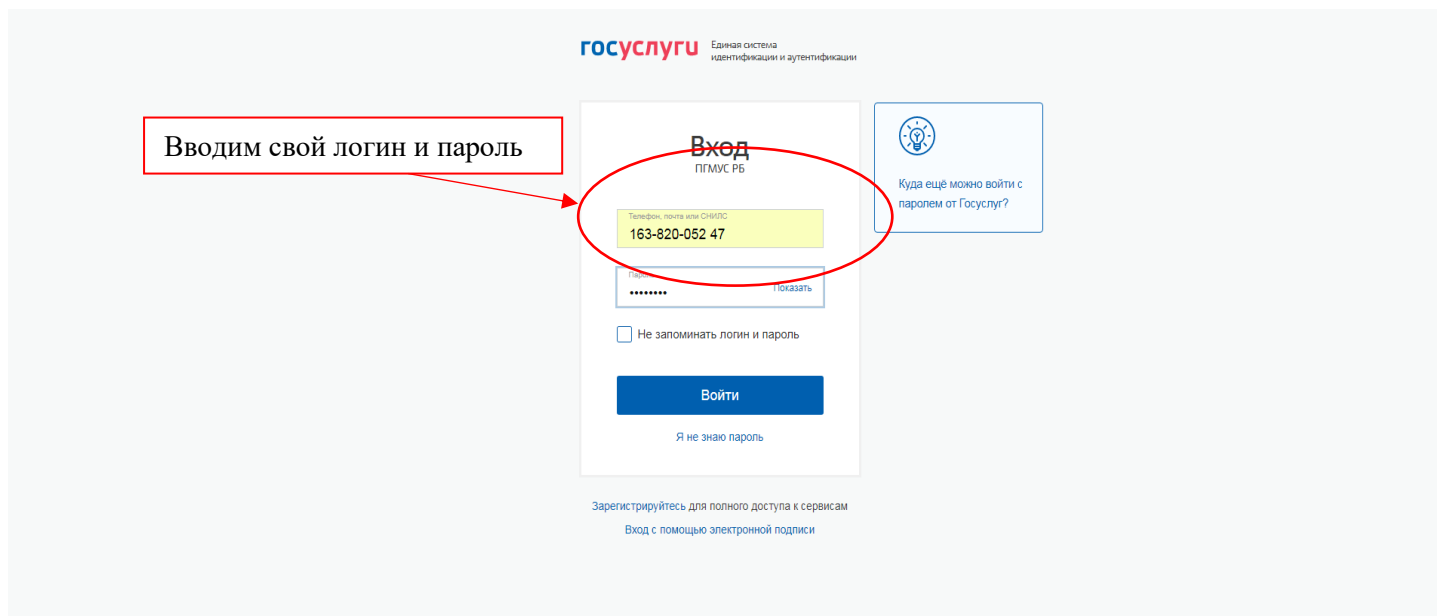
госуслуги Единая система идентификации и аутентификации

Вводим свой логин и пароль

Вход
ПГМУС РБ

Телефон, почта или СНИЛС
163-820-052 47

Паро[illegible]
••••••••
Показать

Не запоминать логин и пароль

Войти

Я не знаю пароль

Куда ещё можно войти с паролем от Госуслуг?

Зарегистрируйтесь для полного доступа к сервисам
Вход с помощью электронной подписи